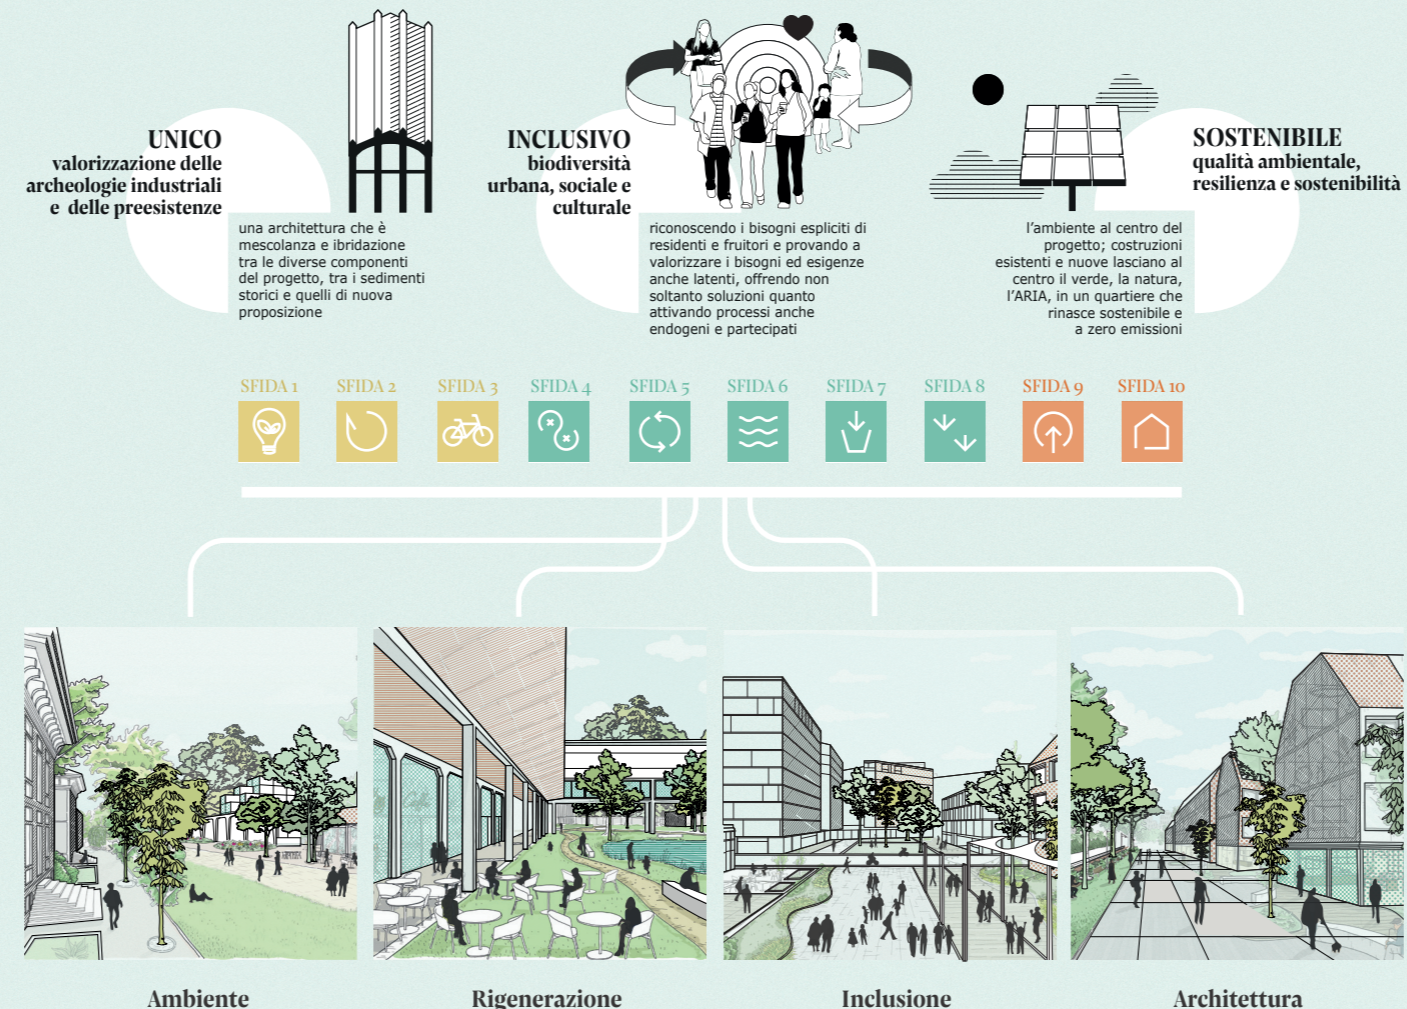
UNICO
valorizzazione delle archeologie industriali e delle preesistenze

una architettura che è mescolanza e ibridazione tra le diverse componenti del progetto, tra i sedimenti storici e quelli di nuova proposizione

INCLUSIVO
biodiversità urbana, sociale e culturale

riconoscendo i bisogni espliciti di residenti e fruitori e provando a valorizzare i bisogni ed esigenze anche latenti, offrendo non soltanto soluzioni quanto attivando processi anche endogeni e partecipati

SOSTENIBILE
qualità ambientale, resilienza e sostenibilità

l'ambiente al centro del progetto; costruzioni esistenti e nuove lasciano al centro il verde, la natura, l'ARIA, in un quartiere che rinasce sostenibile e a zero emissioni

SFIDA 1
SFIDA 2
SFIDA 3
SFIDA 4
SFIDA 5
SFIDA 6
SFIDA 7
SFIDA 8
SFIDA 9
SFIDA 10

Ambiente
Rigenerazione
Inclusione
Architettura